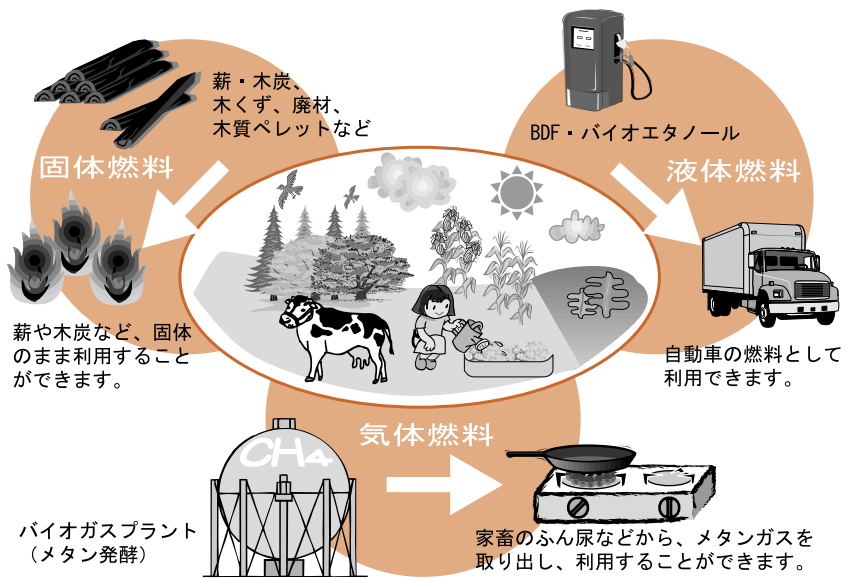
薪・木炭、
木くず、廃材、
木質ペレットなど

固体燃料

薪や木炭など、固体のまま利用することができます。

BDF・バイオエタノール

液体燃料

自動車の燃料として利用できます。

$CH_4$

気体燃料

バイオガスプラント
（メタン発酵）

家畜のふん尿などから、メタンガスを取り出し、利用することができます。